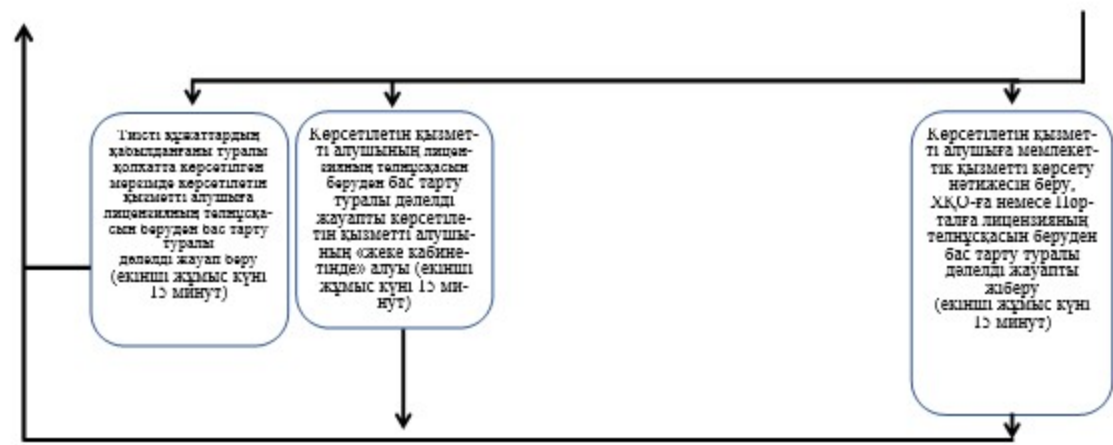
Тиісті құжаттардың қабылданғаны туралы қолхатта көрсетілген мерзімде көрсетілетін қызметті алушыға лицензияның телнұсқасын беруден бас тарту туралы дәлелді жауап беру (екінші жұмыс күні 15 минут)

Көрсетілетін қызметті алушының лицензияның телнұсқасын беруден бас тарту туралы дәлелді жауапты көрсетілетін қызметті алушының «жеке кабинетінде» алуы (екінші жұмыс күні 15 минут)

Көрсетілетін қызметті алушыға мемлекеттік қызметті көрсету нәтижесін беру, ХҚО-ға немесе Порталға лицензияның телнұсқасын беруден бас тарту туралы дәлелді жауапты жіберу (екінші жұмыс күні 15 минут)